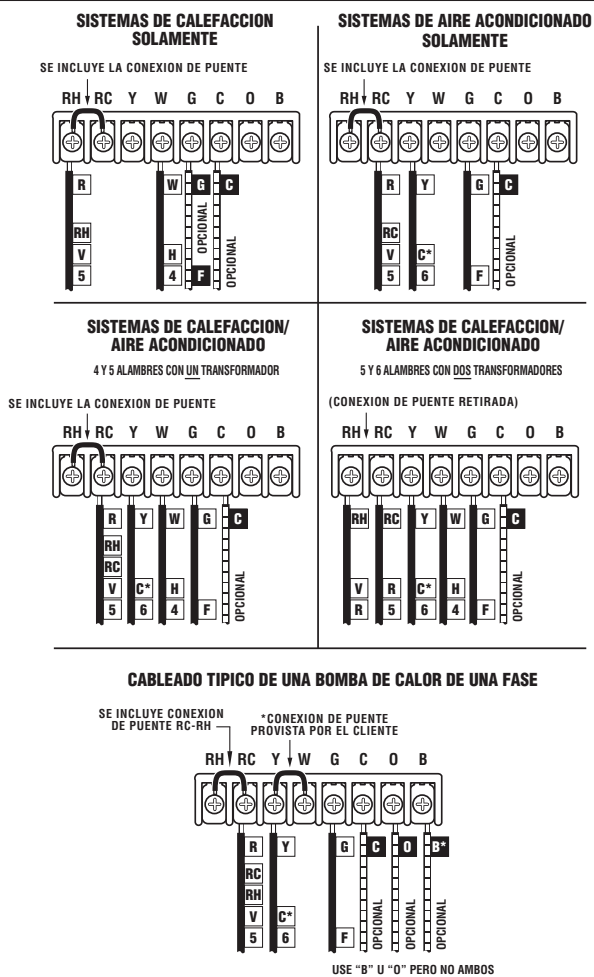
SISTEMAS DE CALEFACCION SOLAMENTE

SE INCLUYE LA CONEXION DE PUENTE

RH RC Y W G C O B

R
RH
V
5

W
H
4

G
OPCIONAL
F

C
OPCIONAL

SISTEMAS DE AIRE ACONDICIONADO SOLAMENTE

SE INCLUYE LA CONEXION DE PUENTE

RH RC Y W G C O B

R
RC
V
5

Y
C*
6

G
F

C
OPCIONAL

SISTEMAS DE CALEFACCION/ AIRE ACONDICIONADO

4 Y 5 ALAMBRES CON UN TRANSFORMADOR

SE INCLUYE LA CONEXION DE PUENTE

RH RC Y W G C O B

R
RH
RC
V
5

Y
C*
6

W
H
4

G
F

C
OPCIONAL

SISTEMAS DE CALEFACCION/ AIRE ACONDICIONADO

5 Y 6 ALAMBRES CON DOS TRANSFORMADORES

(CONEXION DE PUENTE RETIRADA)

RH RC Y W G C O B

RH
V
R

RC
R
5

Y
C*
6

W
H
4

G
F

C
OPCIONAL

CABLEADO TIPICO DE UNA BOMBA DE CALOR DE UNA FASE

SE INCLUYE CONEXION DE PUENTE RC-RH

*CONEXION DE PUENTE PROVISTA POR EL CLIENTE

RH RC Y W G C O B

R
RC
RH
V
5

Y
C*
6

G
F

C
OPCIONAL

O
OPCIONAL

B*
OPCIONAL

USE "B" U "O" PERO NO AMBOS